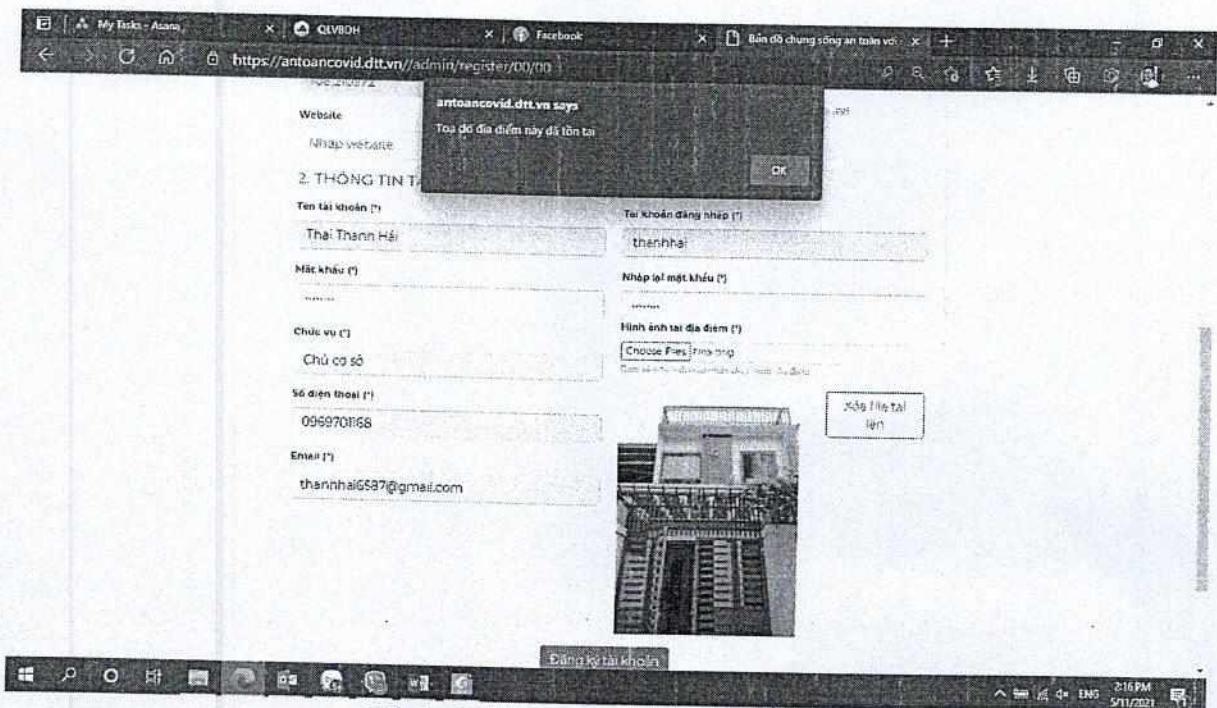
My Tasks - Asana
QLVBDH
Facebook
Bản đồ chung sống an toàn với
https://antoancovid.dtt.vn//admin/register/00/00

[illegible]

Website
Nhập website

antoancovid.dtt.vn says
Toạ độ địa điểm này đã tồn tại
OK

2. THÔNG TIN T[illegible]

Tên tài khoản (*)
Thái Thanh Hải

Tài khoản đăng nhập (*)
thanhhai

Mật khẩu (*)
......

Nhập lại mật khẩu (*)
......

Chức vụ (*)
Chủ cơ sở

Hình ảnh tại địa điểm (*)
Choose Files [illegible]
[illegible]

Số điện thoại (*)
0969701168

Xóa file tải lên

Email (*)
thanhhai6587@gmail.com

Đăng ký tài khoản

ENG 2:16 PM 5/11/2021